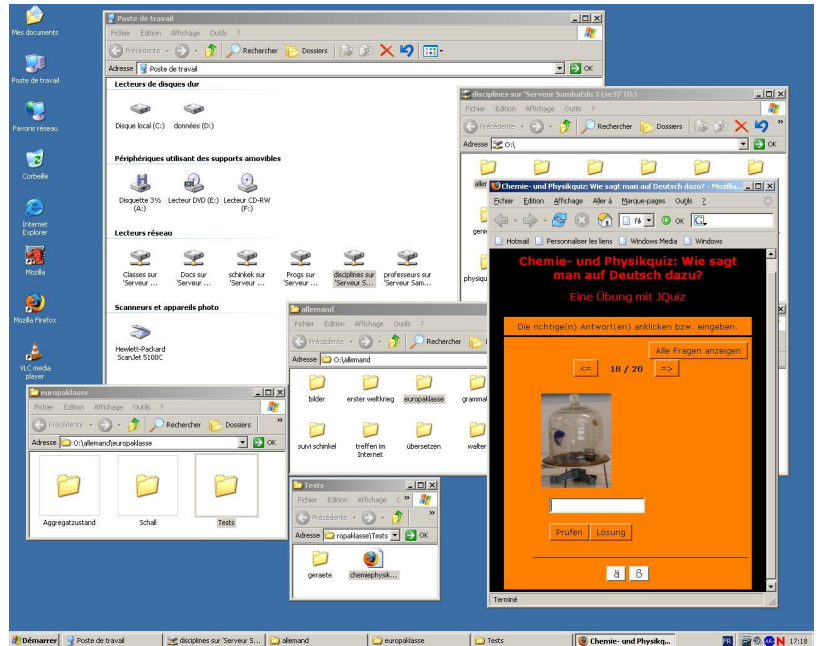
Mes documents

Poste de travail

Favoris réseau

Corbeille

Internet Explorer

Mozilla

Mozilla Firefox

VLC media player

Poste de travail

Fichier Edition Affichage Favoris Outils ?

Précédente Rechercher Dossiers

Adresse Poste de travail OK

Lecteurs de disques dur

Disque local (C:) données (D:)

Périphériques utilisant des supports amovibles

Disquette 3½ (A:) Lecteur DVD (E:) Lecteur CD-RW (F:)

Lecteurs réseau

Classes sur 'Serveur ... Docs sur 'Serveur ... schinkek sur 'Serveur ... Progs sur 'Serveur ... disciplines sur 'Serveur S... professeurs sur 'Serveur Sam...

Scanneurs et appareils photo

Hewlett-Packard ScanJet 5100C

disciplines sur 'Serveur Samba(du 3 (se3)' (O:)

Fichier Edition Affichage Outils ?

Précédente Rechercher Dossiers

Adresse O:\ OK

aller

genie

physiqu

Chemie- und Physikquiz: Wie sagt man auf Deutsch dazu? - Mozilla...

Fichier Edition Affichage Aller à Marque-pages Outils ?

OK

Hotmail Personnaliser les liens Windows Media Windows

Chemie- und Physikquiz: Wie sagt man auf Deutsch dazu?

Eine Übung mit JQuiz

Die richtige(n) Antwort(en) anklicken bzw. eingeben.

Alle Fragen anzeigen

<= 18 / 20 =>

Prüfen Lösung

ä ß

Terminé

allemand

Fichier Edition Affichage Outils ?

Précédente Rechercher

Adresse O:\allemand

bilder erster weltkrieg europaklasse grammai

suivi schinkel treffen im Internet übersetzen walter

europaklasse

Fichier Edition Affichage Outils ?

Précédente Rechercher Dossiers

Adresse O:\allemand\europaklasse OK

Aggregatzustand Schall Tests

Tests

Fichier Edition Affichage Outils ?

Précédente

Adresse ropaklasse\Tests OK

geraete chemiephysik...

Démarrer Poste de travail disciplines sur 'Serveur S... allemand europaklasse Tests Chemie- und Physikq... FR 17:18